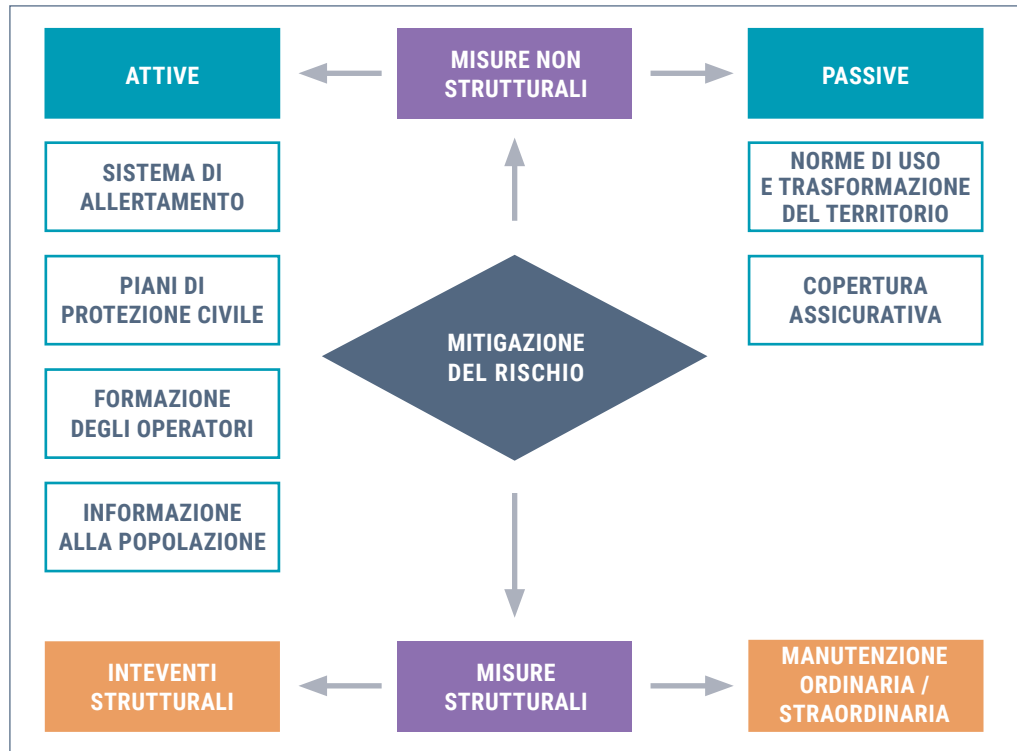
ATTIVE

MISURE NON STRUTTURALI

PASSIVE

SISTEMA DI ALLERTAMENTO

NORME DI USO E TRASFORMAZIONE DEL TERRITORIO

PIANI DI PROTEZIONE CIVILE

COPERTURA ASSICURATIVA

MITIGAZIONE DEL RISCHIO

FORMAZIONE DEGLI OPERATORI

INFORMAZIONE ALLA POPOLAZIONE

INTEVENTI STRUTTURALI

MISURE STRUTTURALI

MANUTENZIONE ORDINARIA / STRAORDINARIA